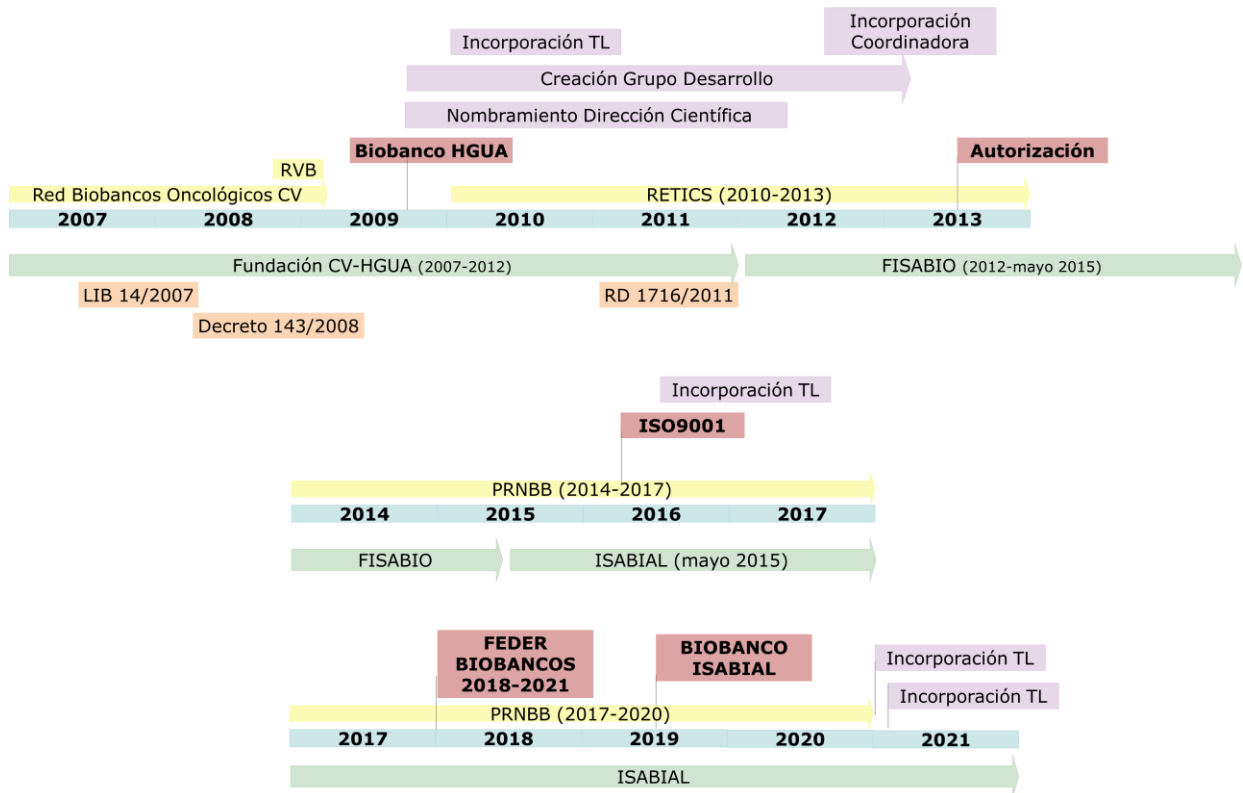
Incorporación Coordinadora

Incorporación TL

Creación Grupo Desarrollo

Nombramiento Dirección Científica

RVB

Biobanco HGUA

Autorización

Red Biobancos Oncológicos CV

RETICS (2010-2013)

2007 2008 2009 2010 2011 2012 2013

Fundación CV-HGUA (2007-2012)

FISABIO (2012-mayo 2015)

LIB 14/2007

RD 1716/2011

Decreto 143/2008

Incorporación TL

ISO9001

PRNBB (2014-2017)

2014 2015 2016 2017

FISABIO

ISABIAL (mayo 2015)

FEDER BIOBANCOS 2018-2021

BIOBANCO ISABIAL

Incorporación TL

Incorporación TL

PRNBB (2017-2020)

2017 2018 2019 2020 2021

ISABIAL